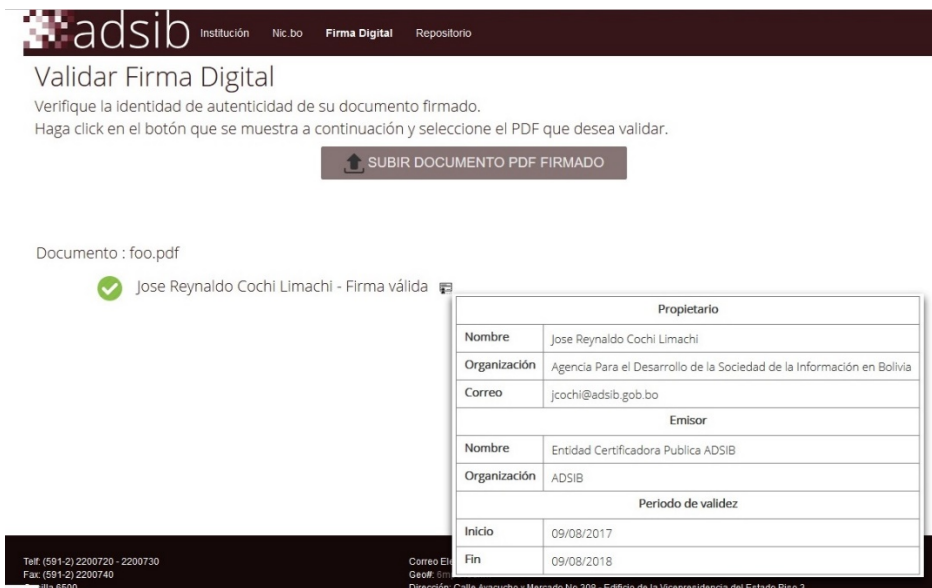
adsib Institución Nic.bo Firma Digital Repositorio

Validar Firma Digital

Verifique la identidad de autenticidad de su documento firmado.
Haga click en el botón que se muestra a continuación y seleccione el PDF que desea validar.

SUBIR DOCUMENTO PDF FIRMADO

Documento : foo.pdf

Jose Reynaldo Cochi Limachi - Firma válida

| Propietario | |
|---|---|
| Nombre | Jose Reynaldo Cochi Limachi |
| Organización | Agencia Para el Desarrollo de la Sociedad de la Información en Bolivia |
| Correo | jcochi@adsib.gob.bo |
| Emisor | |
| Nombre | Entidad Certificadora Publica ADSIB |
| Organización | ADSIB |
| Periodo de validez | |
| Inicio | 09/08/2017 |
| Fin | 09/08/2018 |

Telf: (591-2) 2200720 - 2200730
Fax: (591-2) 2200740
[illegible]lla 6500

Correo El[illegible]
Geoff: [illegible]
Dirección: Calle Ayacucho y Mercado No 308 - Edificio de la Vicepresidencia del Estado Piso 3